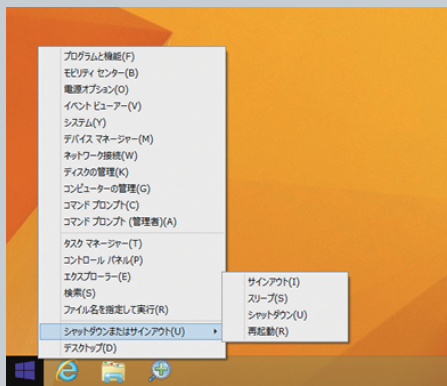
プログラムと機能(F)
モビリティ センター(B)
電源オプション(O)
イベント ビューアー(V)
システム(Y)
デバイス マネージャー(M)
ネットワーク接続(W)
ディスクの管理(K)
コンピューターの管理(G)
コマンド プロンプト(C)
コマンド プロンプト (管理者)(A)

タスク マネージャー(T)
コントロール パネル(P)
エクスプローラー(E)
検索(S)
ファイル名を指定して実行(R)

シャットダウンまたはサインアウト(U)
デスクトップ(D)

サインアウト(I)
スリープ(S)
シャットダウン(U)
再起動(R)